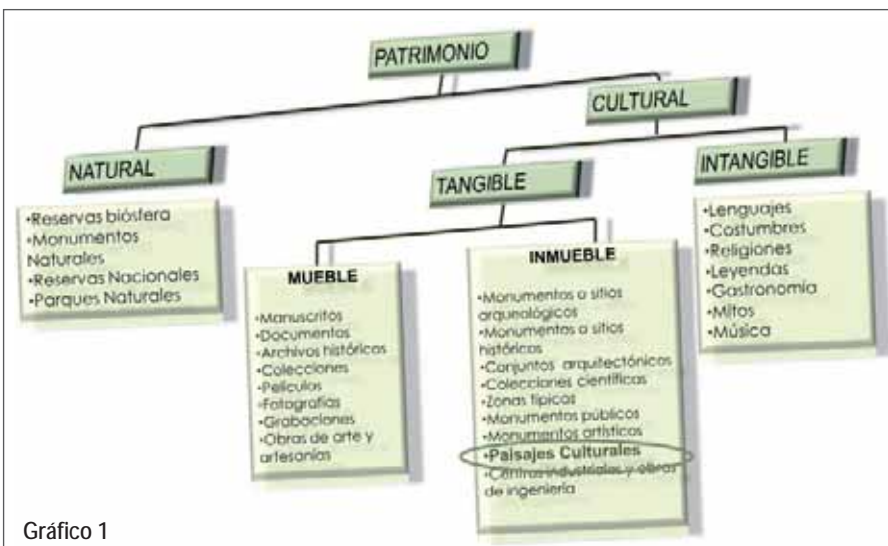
PATRIMONIO

CULTURAL

NATURAL

TANGIBLE

INTANGIBLE

•Reservas biósfera
•Monumentos Naturales
•Reservas Nacionales
•Parques Naturales

MUEBLE

•Manuscritos
•Documentos
•Archivos históricos
•Colecciones
•Películas
•Fotografías
•Grabaciones
•Obras de arte y artesanías

INMUEBLE

•Monumentos o sitios arqueológicos
•Monumentos o sitios históricos
•Conjuntos arquitectónicos
•Colecciones científicas
•Zonas típicas
•Monumentos públicos
•Monumentos artísticos
•Paisajes Culturales
•Centros industriales y obras de ingeniería

•Lenguajes
•Costumbres
•Religiones
•Leyendas
•Gastronomía
•Mitos
•Música

Gráfico 1